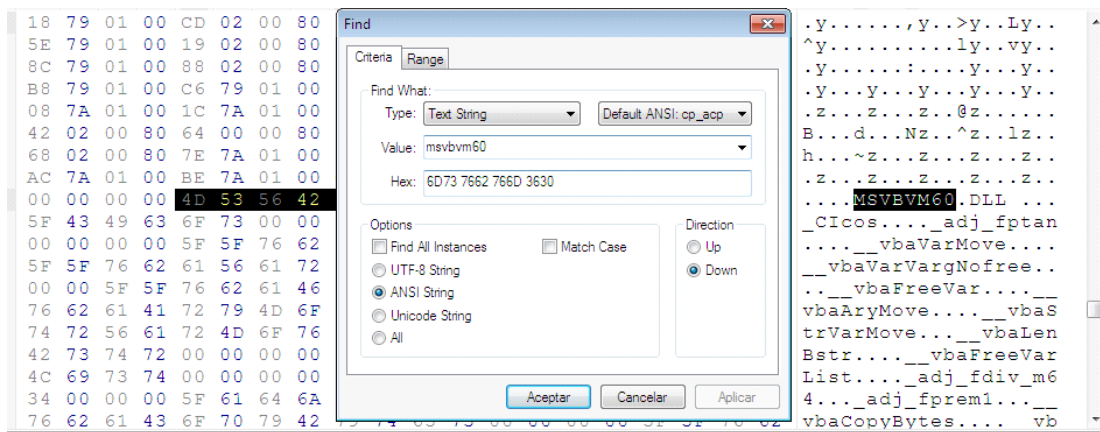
18 79 01 00 CD 02 00 80
5E 79 01 00 19 02 00 80
8C 79 01 00 88 02 00 80
B8 79 01 00 C6 79 01 00
08 7A 01 00 1C 7A 01 00
42 02 00 80 64 00 00 80
68 02 00 80 7E 7A 01 00
AC 7A 01 00 BE 7A 01 00
00 00 00 00 4D 53 56 42
5F 43 49 63 6F 73 00 00
00 00 00 00 5F 5F 76 62
5F 5F 76 62 61 56 61 72
00 00 5F 5F 76 62 61 46
76 62 61 41 72 79 4D 6F
74 72 56 61 72 4D 6F 76
42 73 74 72 00 00 00 00
4C 69 73 74 00 00 00 00
34 00 00 00 5F 61 64 6A
76 62 61 43 6F 70 79 42

Find

Criteria | Range

Find What:
Type: Text String | Default ANSI: cp_acp
Value: msvbvm60
Hex: 6D73 7662 766D 3630

Options
Find All Instances
Match Case
UTF-8 String
ANSI String
Unicode String
All

Direction
Up
Down

Aceptar | Cancelar | Aplicar

.y......,y..>y..Ly..
^y.........ly..vy..
.y......:....y...y..
.y...y...y...y...y..
.z...z...z..@z.....
B...d...Nz..^z..lz..
h...~z...z...z...z..
.z...z...z...z...
....MSVBVM60.DLL ...
_CIcos....__adj_fptan
....__vbaVarMove....
__vbaVarVargNofree..
..__vbaFreeVar....__
vbaAryMove....__vbaS
trVarMove....__vbaLen
Bstr....__vbaFreeVar
List....__adj_fdiv_m6
4...__adj_fprem1....__
vbaCopyBytes....__vb